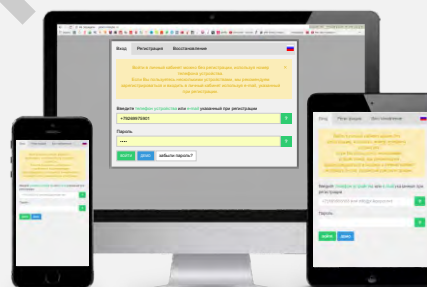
Вход Регистрация Восстановление

Введите телефон устройства или e-mail указанный при регистрации

+79269975901

Пароль

••••

войти демо забыли пароль?

Вход Регистрация Восстановление

Введите телефон устройства или e-mail указанный при регистрации

Пароль

войти демо

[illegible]